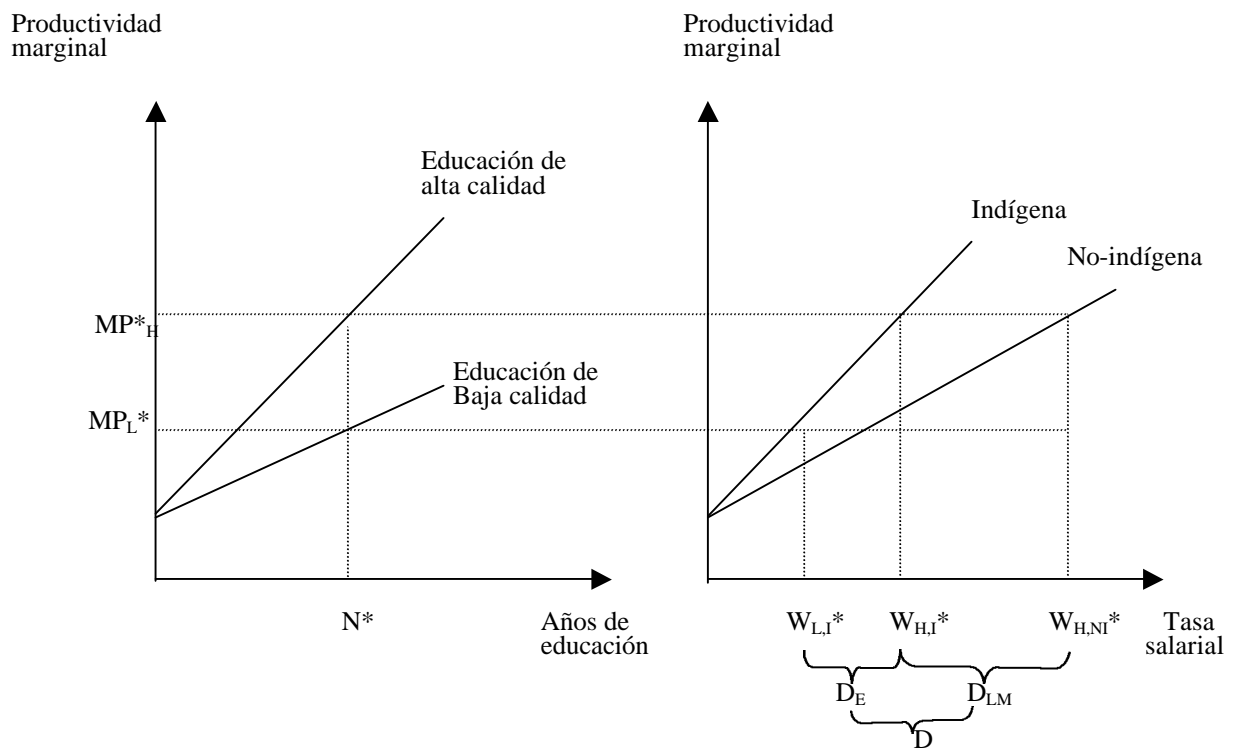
Productividad marginal

Educación de alta calidad

$MP^*_H$

Educación de Baja calidad

$MP_L^*$

$N^*$

Años de educación

Productividad marginal

Indígena

No-indígena

$W_{L,I}^*$

$W_{H,I}^*$

$W_{H,NI}^*$

Tasa salarial

$D_E$

$D_{LM}$

D